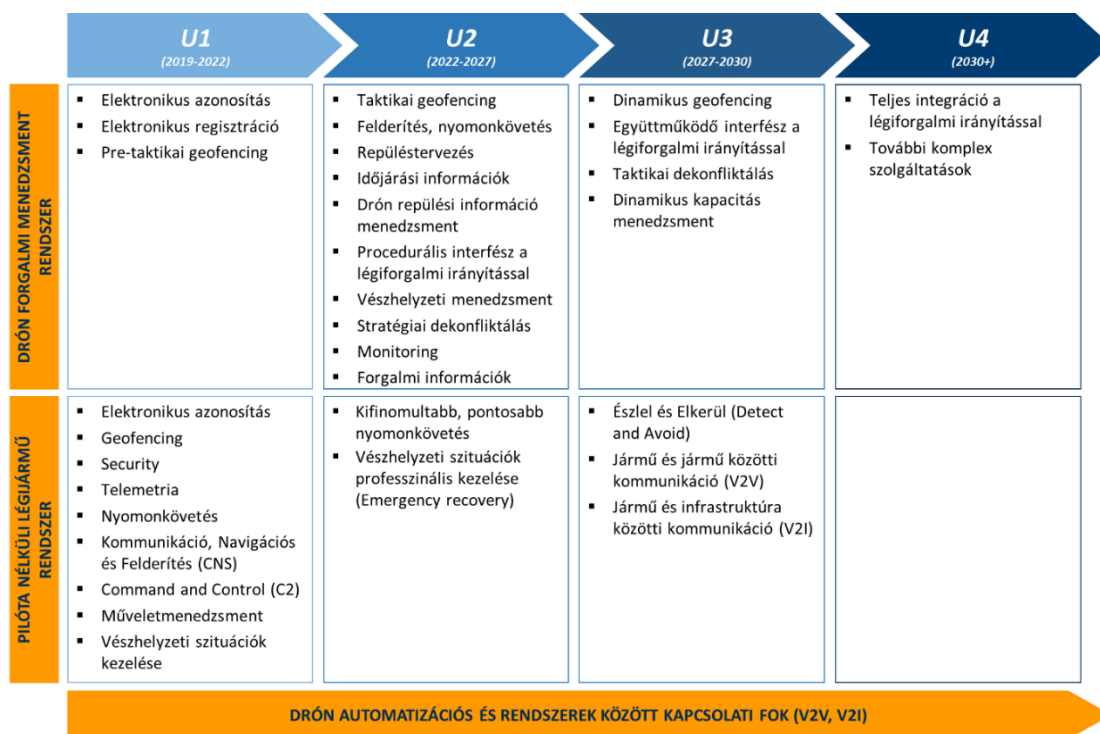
U1
(2019-2022)

U2
(2022-2027)

U3
(2027-2030)

U4
(2030+)

DRÓN FORGALMI MENEDZSMENT RENDSZER

- Elektronikus azonosítás
- Elektronikus regisztráció
- Pre-taktikai geofencing

- Taktikai geofencing
- Felderítés, nyomonkövetés
- Repüléstervezés
- Időjárási információk
- Drón repülési információ menedzsment
- Procedurális interfész a légiforgalmi irányítással
- Vészhelyzeti menedzsment
- Stratégiai dekonfliktálás
- Monitoring
- Forgalmi információk

- Dinamikus geofencing
- Együttműködő interfész a légiforgalmi irányítással
- Taktikai dekonfliktálás
- Dinamikus kapacitás menedzsment

- Teljes integráció a légiforgalmi irányítással
- További komplex szolgáltatások

PILÓTA NÉLKÜLI LÉGIJÁRMŰ RENDSZER

- Elektronikus azonosítás
- Geofencing
- Security
- Telemetria
- Nyomonkövetés
- Kommunikáció, Navigációs és Felderítés (CNS)
- Command and Control (C2)
- Műveletmenedzsment
- Vészhelyzeti szituációk kezelése

- Kifinomultabb, pontosabb nyomonkövetés
- Vészhelyzeti szituációk professzinális kezelése (Emergency recovery)

- Észlel és Elkerül (Detect and Avoid)
- Jármű és jármű közötti kommunikáció (V2V)
- Jármű és infrastruktúra közötti kommunikáció (V2I)

DRÓN AUTOMATIZÁCIÓS ÉS RENDSZEREK KÖZÖTT KAPCSOLATI FOK (V2V, V2I)